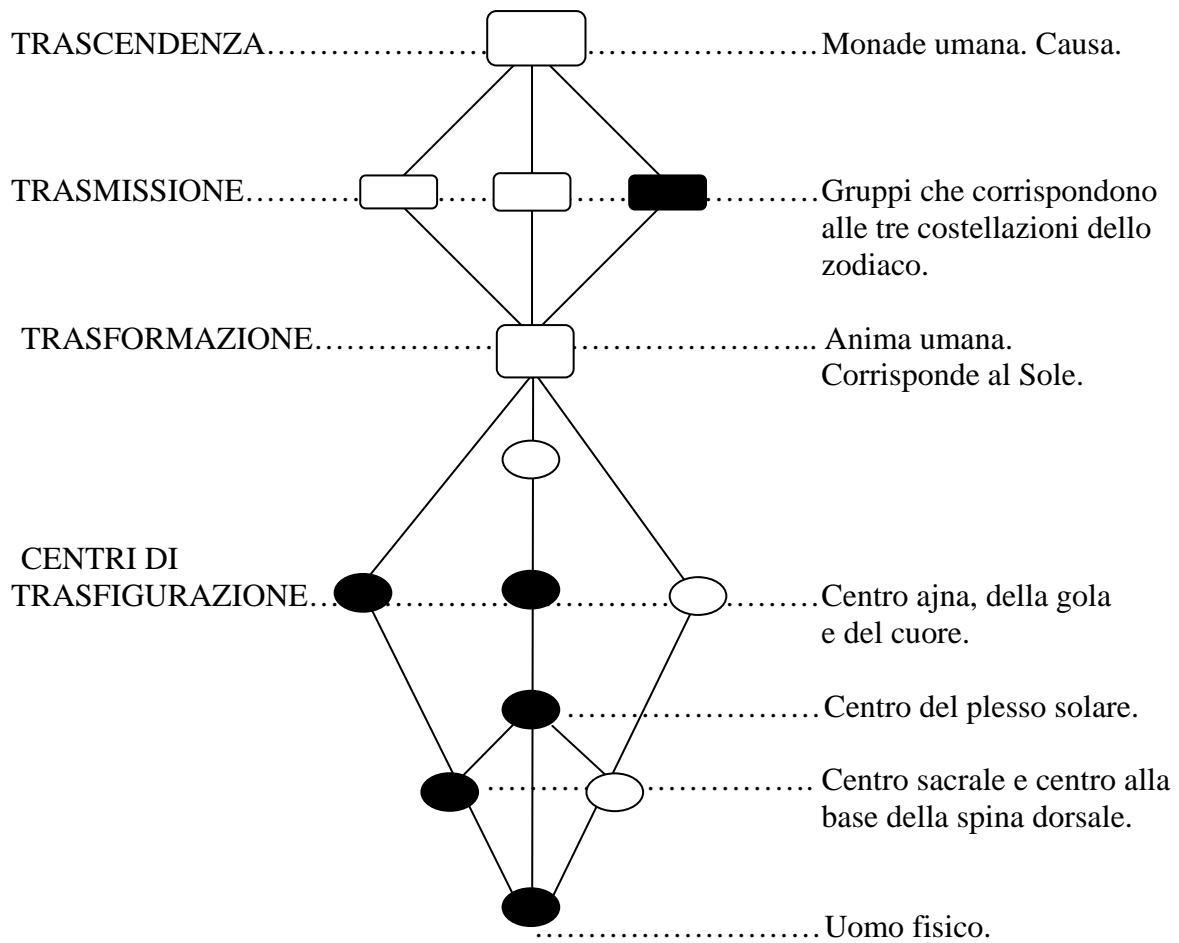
TRASCENDENZA……………………Monade umana. Causa.

TRASMISSIONE……………………Gruppi che corrispondono alle tre costellazioni dello zodiaco.

TRASFORMAZIONE……………………Anima umana. Corrisponde al Sole.

CENTRI DI TRASFIGURAZIONE……………………Centro ajna, della gola e del cuore.

……………………Centro del plesso solare.

……………………Centro sacrale e centro alla base della spina dorsale.

……………………Uomo fisico.